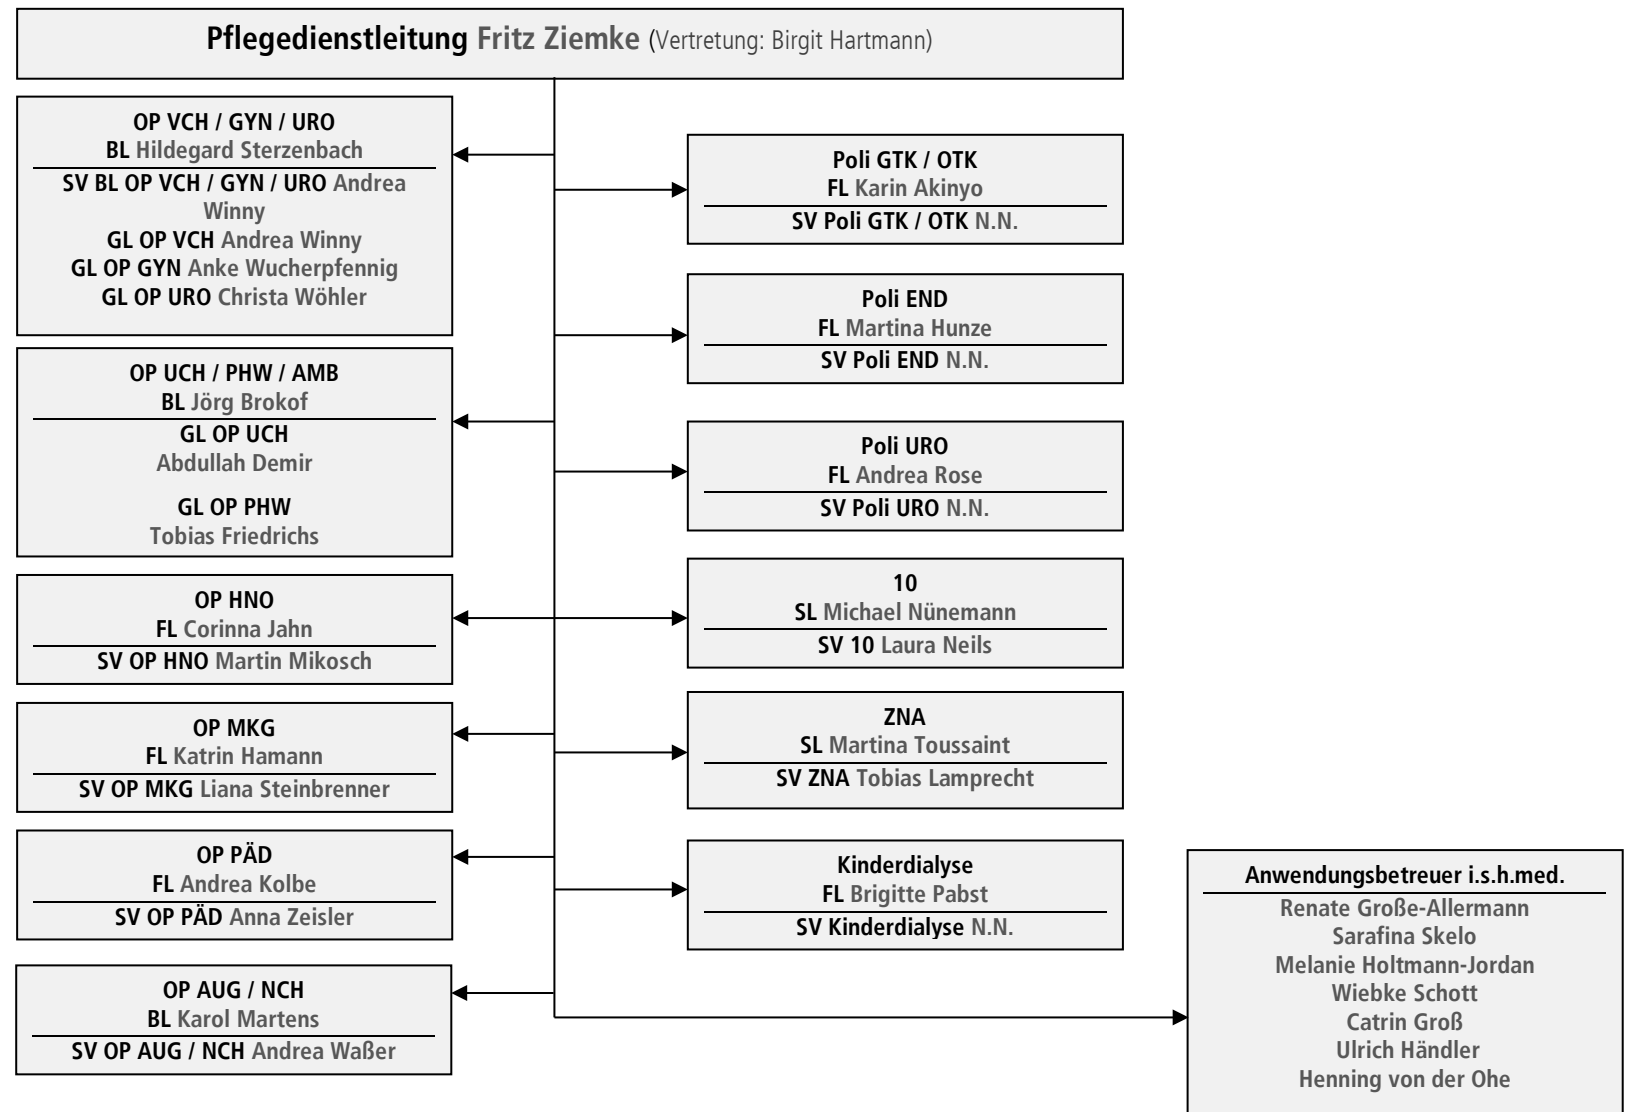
Pflegedienstleitung Fritz Ziemke (Vertretung: Birgit Hartmann)

OP VCH / GYN / URO
BL Hildegard Sterzenbach
SV BL OP VCH / GYN / URO Andrea Winny
GL OP VCH Andrea Winny
GL OP GYN Anke Wucherpfennig
GL OP URO Christa Wöhler

OP UCH / PHW / AMB
BL Jörg Brokof
GL OP UCH
Abdullah Demir
GL OP PHW
Tobias Friedrichs

OP HNO
FL Corinna Jahn
SV OP HNO Martin Mikosch

OP MKG
FL Katrin Hamann
SV OP MKG Liana Steinbrenner

OP PÄD
FL Andrea Kolbe
SV OP PÄD Anna Zeisler

OP AUG / NCH
BL Karol Martens
SV OP AUG / NCH Andrea Waßer

Poli GTK / OTK
FL Karin Akinyo
SV Poli GTK / OTK N.N.

Poli END
FL Martina Hunze
SV Poli END N.N.

Poli URO
FL Andrea Rose
SV Poli URO N.N.

10
SL Michael Nünemann
SV 10 Laura Neils

ZNA
SL Martina Toussaint
SV ZNA Tobias Lamprecht

Kinderdialyse
FL Brigitte Pabst
SV Kinderdialyse N.N.

Anwendungsbetreuer i.s.h.med.
Renate Große-Allermann
Sarafina Skelo
Melanie Holtmann-Jordan
Wiebke Schott
Catrin Groß
Ulrich Händler
Henning von der Ohe